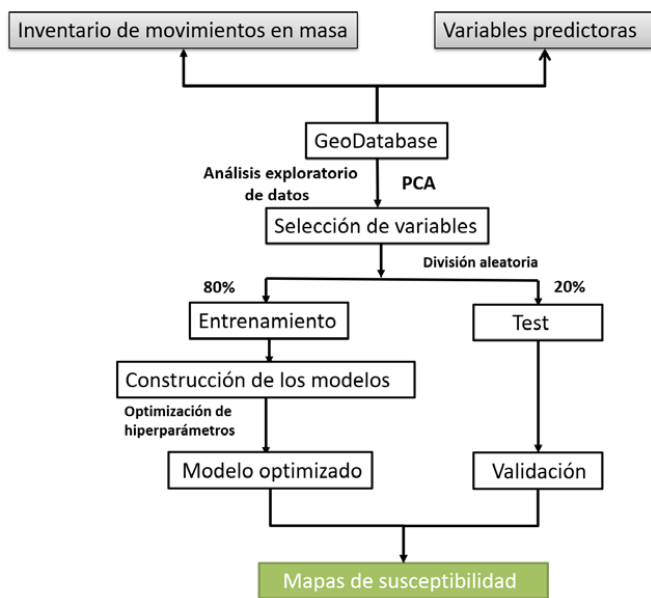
Inventario de movimientos en masa

Variables predictoras

GeoDatabase

Análisis exploratorio de datos

PCA

Selección de variables

División aleatoria

80%

20%

Entrenamiento

Test

Construcción de los modelos

Optimización de hiperparámetros

Modelo optimizado

Validación

Mapas de susceptibilidad